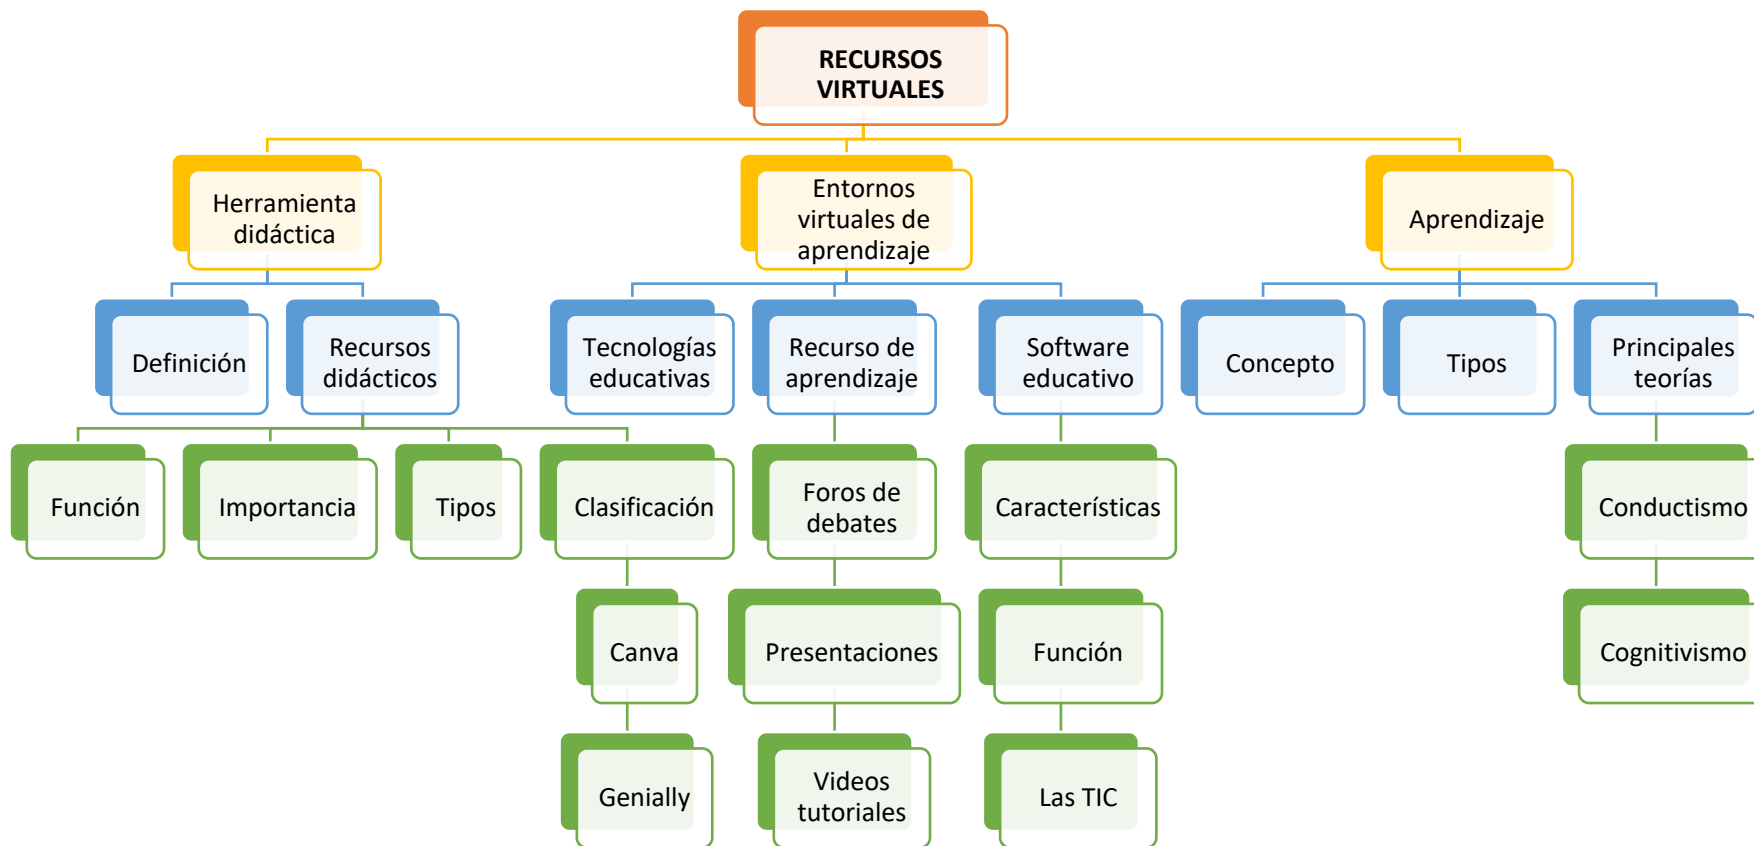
RECURSOS VIRTUALES

Herramienta didáctica

Entornos virtuales de aprendizaje

Aprendizaje

Definición

Recursos didácticos

Tecnologías educativas

Recurso de aprendizaje

Software educativo

Concepto

Tipos

Principales teorías

Función

Importancia

Tipos

Clasificación

Foros de debates

Características

Conductismo

Canva

Presentaciones

Función

Cognitivismo

Genially

Videos tutoriales

Las TIC